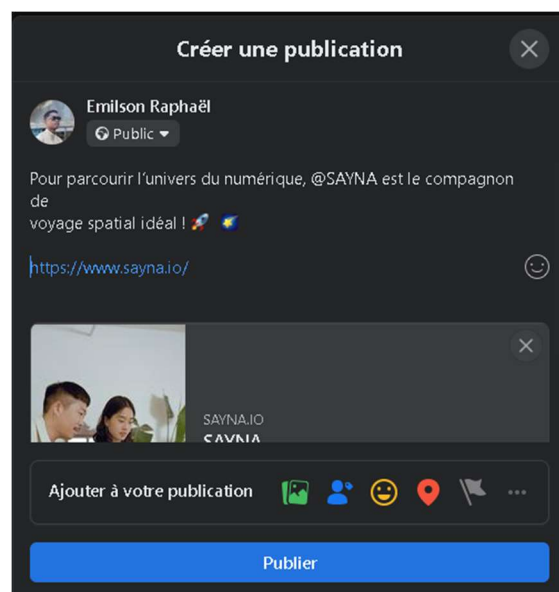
Créer une publication

Emilson Raphaël
Public

Pour parcourir l'univers du numérique, @SAYNA est le compagnon de
voyage spatial idéal ! 🚀 🌌

https://www.sayna.io/

SAYNA.IO
SAYNA

Ajouter à votre publication

Publier